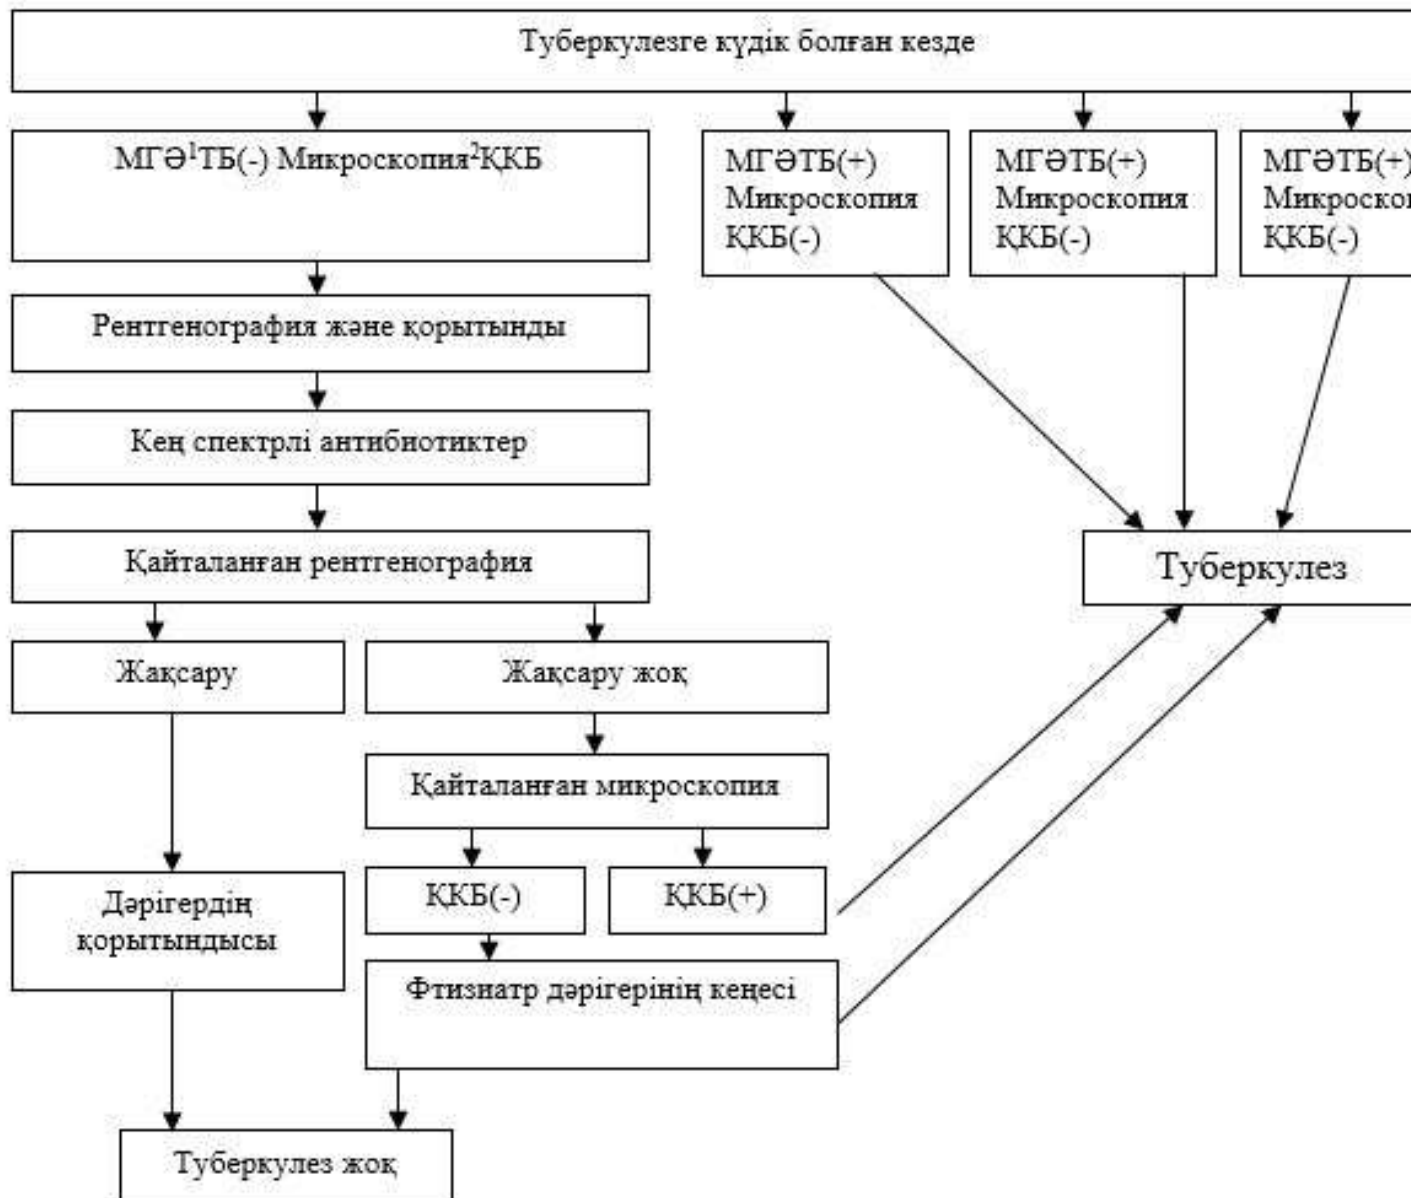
Туберкулезге күдік болған кезде

МГӘ$^1$ТБ(-) Микроскопия$^2$ҚКБ

МГӘТБ(+) Микроскопия ҚКБ(-)

МГӘТБ(+) Микроскопия ҚКБ(-)

МГӘТБ(+) Микроско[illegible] ҚКБ(-)

Рентгенография және қорытынды

Кең спектрлі антибиотиктер

Қайталанған рентгенография

Туберкулез

Жақсару

Жақсару жоқ

Қайталанған микроскопия

ҚКБ(-)

ҚКБ(+)

Дәрігердің қорытындысы

Фтизиатр дәрігерінің кеңесі

Туберкулез жоқ